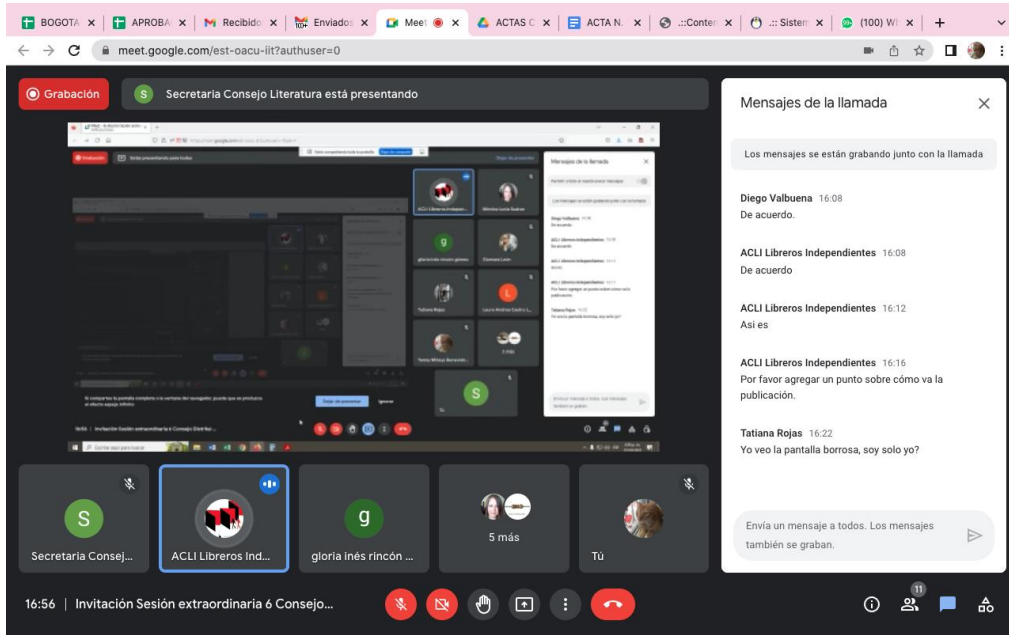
BOGOTA × APROBA × M Recibido × Enviados × Meet × ACTAS C × ACTA N × .::Conten × .:: Sistem × (100) W ×

meet.google.com/est-oacu-iit?authuser=0

Grabación

Secretaria Consejo Literatura está presentando

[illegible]

Mensajes de la llamada

Los mensajes se están grabando junto con la llamada

Diego Valbuena 16:08
De acuerdo.

ACLI Libreros Independientes 16:08
De acuerdo

ACLI Libreros Independientes 16:12
Asi es

ACLI Libreros Independientes 16:16
Por favor agregar un punto sobre cómo va la publicación.

Tatiana Rojas 16:22
Yo veo la pantalla borrosa, soy solo yo?

Envía un mensaje a todos. Los mensajes también se graban.

S
Secretaria Consej...

ACLI Libreros Ind...

g
gloria inés rincón ...

5 más

Tú

16:56 | Invitación Sesión extraordinaria 6 Consejo...

11